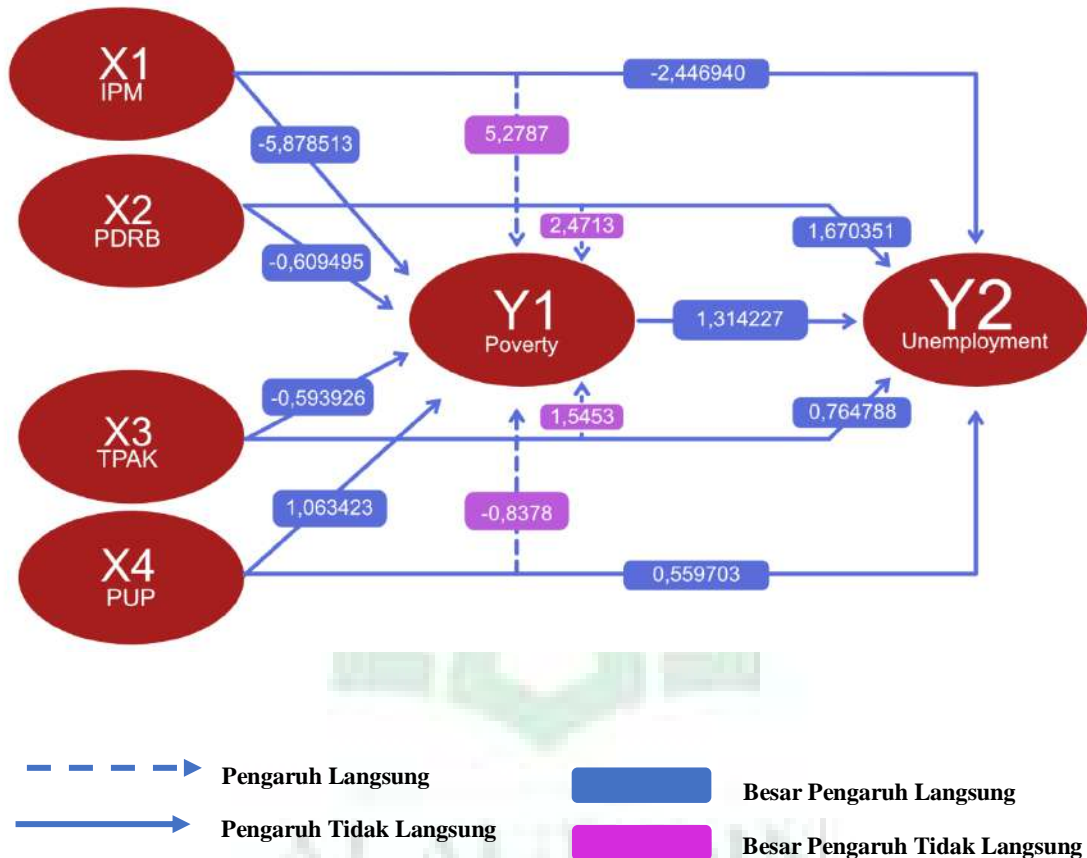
X1
IPM

X2
PDRB

X3
TPAK

X4
PUP

Y1
Poverty

Y2
Unemployment

-2,446940

-5,878513

5,2787

2,4713

1,670351

-0,609495

1,314227

-0,593926

1,5453

0,764788

1,063423

-0,8378

0,559703

Pengaruh Langsung

Pengaruh Tidak Langsung

Besar Pengaruh Langsung

Besar Pengaruh Tidak Langsung